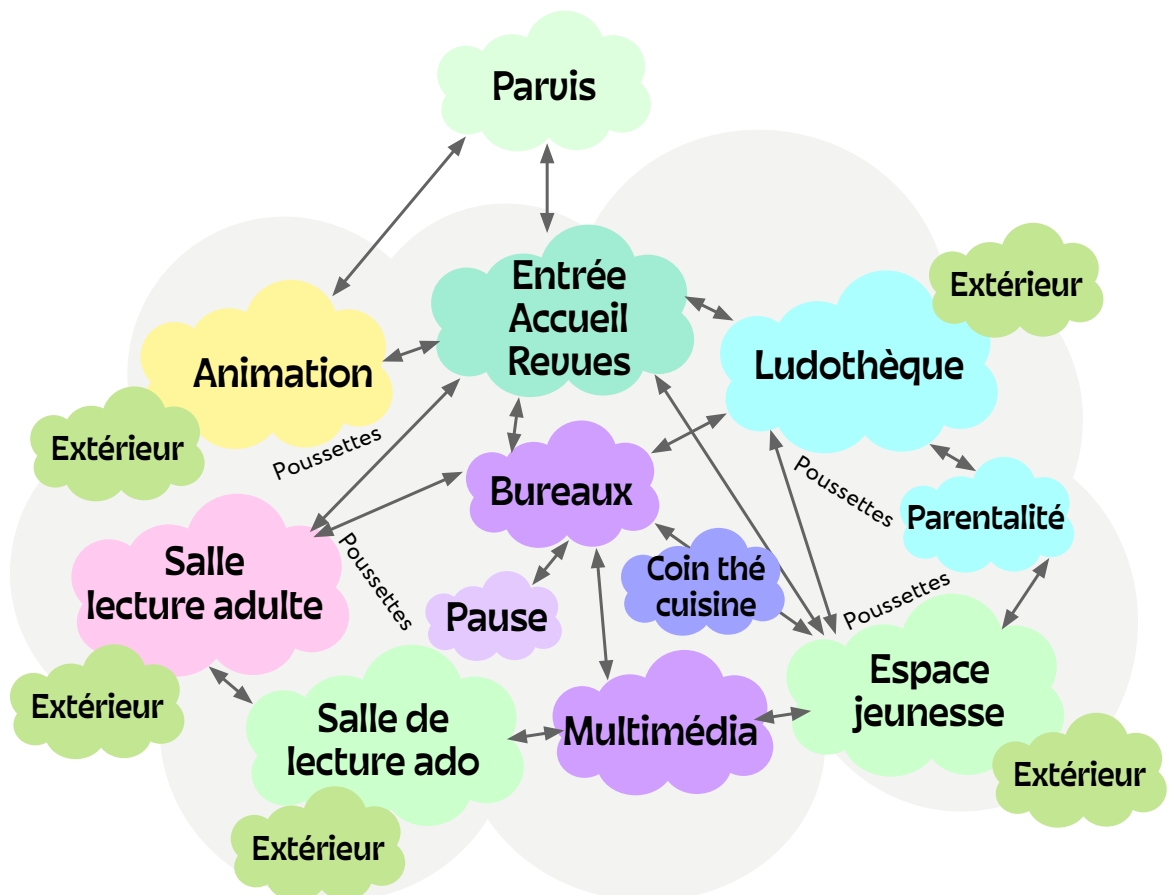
Parvis

Extérieur

Entrée Accueil Revues

Animation

Ludothèque

Extérieur

Poussettes

Bureaux

Poussettes

Parentalité

Salle lecture adulte

Poussettes

Coin thé cuisine

Poussettes

Pause

Extérieur

Espace jeunesse

Salle de lecture ado

Multimédia

Extérieur

Extérieur